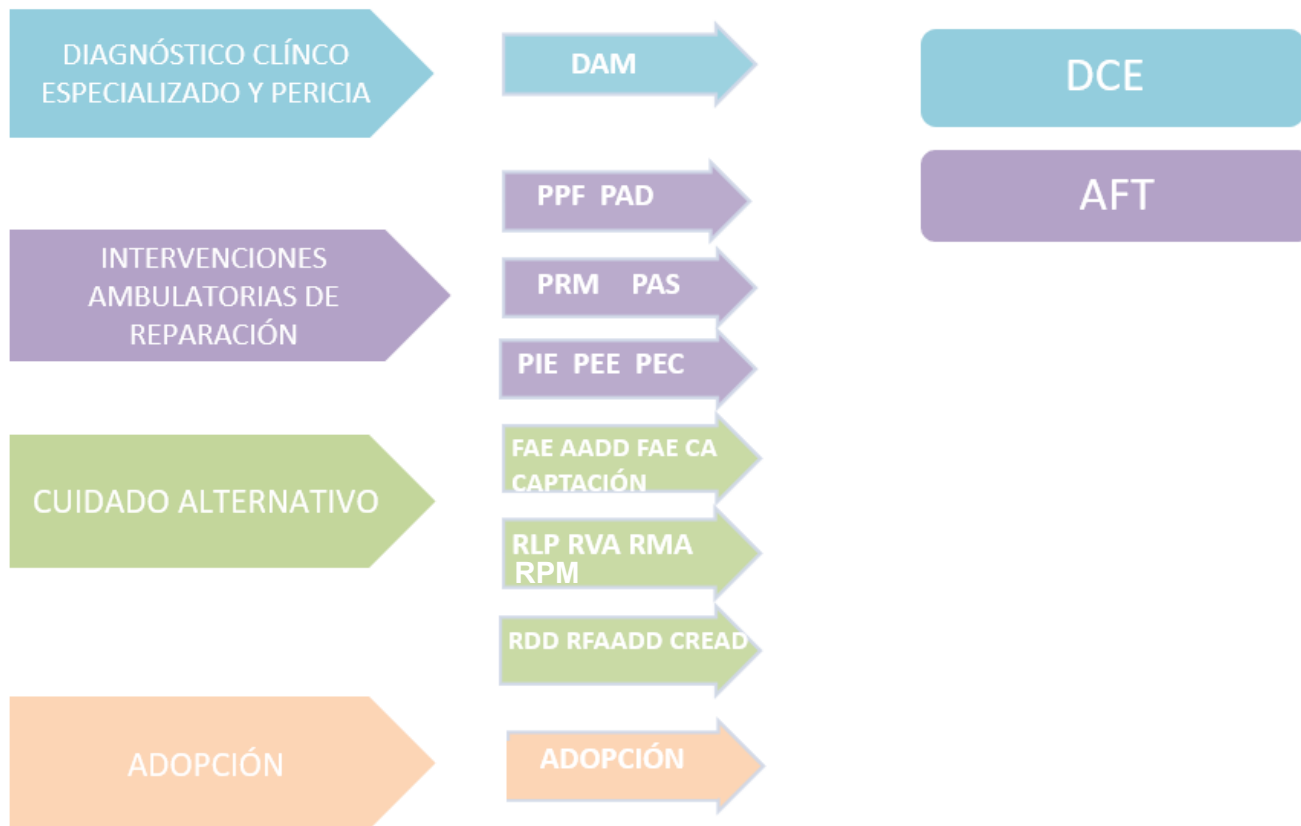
DIAGNÓSTICO CLÍNCO ESPECIALIZADO Y PERICIA

DAM

DCE

AFT

PPF PAD

INTERVENCIONES AMBULATORIAS DE REPARACIÓN

PRM PAS

PIE PEE PEC

FAE AADD FAE CA CAPTACIÓN

CUIDADO ALTERNATIVO

RLP RVA RMA RPM

RDD RFAADD CREAD

ADOPCIÓN

ADOPCIÓN